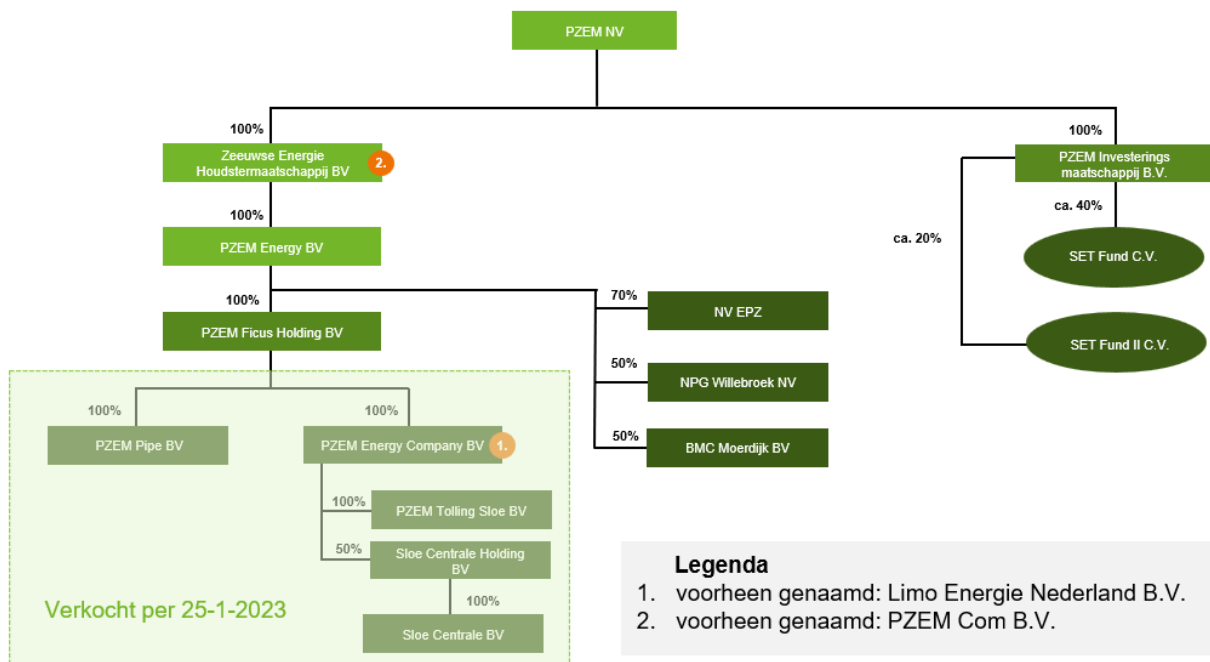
PZEM NV

100%
Zeeuwse Energie Houdstermaatschappij BV 2.

100%
PZEM Investerings maatschappij B.V.

ca. 40%
ca. 20%
SET Fund C.V.
SET Fund II C.V.

100%
PZEM Energy BV

100%
PZEM Ficus Holding BV

70%
NV EPZ
50%
NPG Willebroek NV
50%
BMC Moerdijk BV

100%
PZEM Pipe BV
100%
PZEM Energy Company BV 1.
100%
PZEM Tolling Sloe BV
50%
Sloe Centrale Holding BV
100%
Sloe Centrale BV

Verkocht per 25-1-2023

Legenda
1. voorheen genaamd: Limo Energie Nederland B.V.
2. voorheen genaamd: PZEM Com B.V.